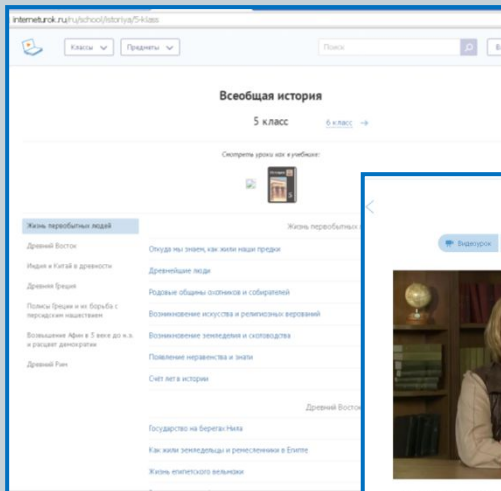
interneturok.ru/ru/school/istoriya/5-klass

Классы
Предметы
Поиск

Всеобщая история

5 класс
6 класс →

Смотреть уроки как в учебнике:

Жизнь первобытных людей
Древний Восток
Индия и Китай в древности
Древняя Греция
Полисы Греции и их борьба с персидским нашествием
Возвышение Афин в 5 веке до н.э. и расцвет демократии
Древний Рим

Жизнь первобытных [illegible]
Откуда мы знаем, как жили наши предки
Древнейшие люди
Родовые общины охотников и собирателей
Возникновение искусства и религиозных верований
Возникновение земледелия и скотоводства
Появление неравенства и знати
Счёт лет в истории

Древний Восток
Государство на берегах Нила
Как жили земледельцы и ремесленники в Египте
Жизнь египетского вельможи

Видеоурок